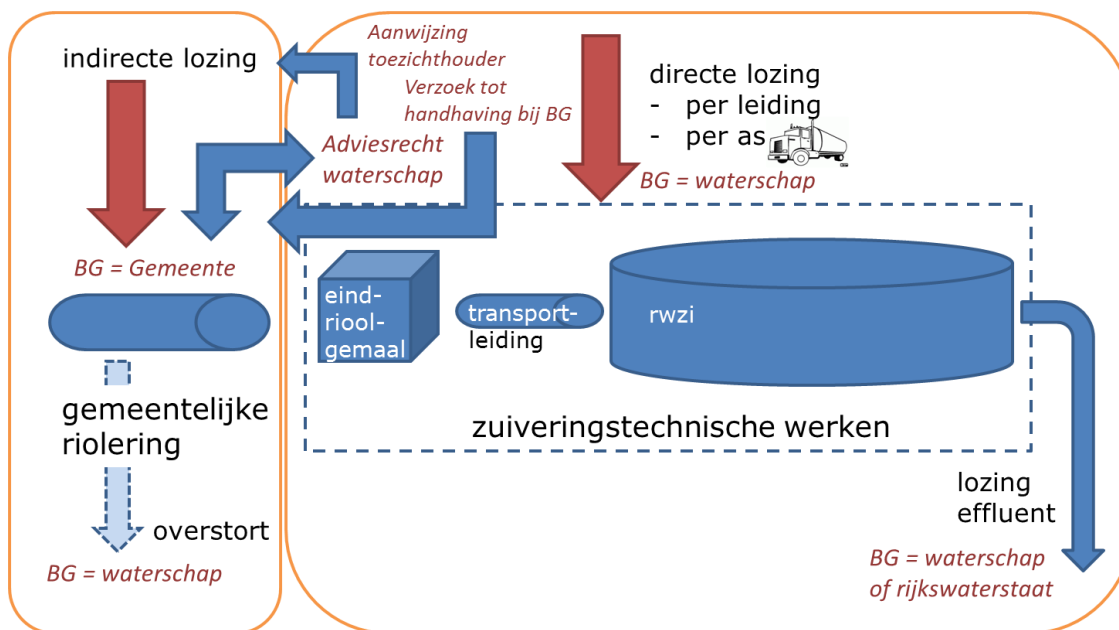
indirecte lozing

Aanwijzing toezichthouder

Verzoek tot handhaving bij BG

directe lozing
- per leiding
- per as

Adviesrecht waterschap

BG = waterschap

BG = Gemeente

eind-riool-gemaal

transport-leiding

rwzi

gemeentelijke riolering

zuiveringstechnische werken

lozing effluent

overstort

BG = waterschap

BG = waterschap of rijkswaterstaat